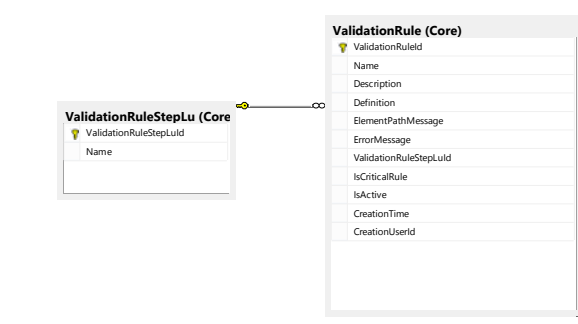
ValidationRule (Core)
ValidationRuleId
Name
Description
Definition
ElementPathMessage
ErrorMessage
ValidationRuleStepLuId
IsCriticalRule
IsActive
CreationTime
CreationUserId

ValidationRuleStepLu (Core
ValidationRuleStepLuId
Name